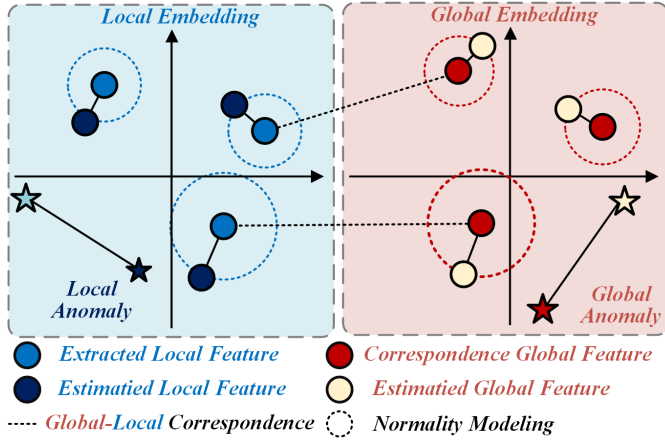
Local Embedding

Global Embedding

Local Anomaly

Global Anomaly

Extracted Local Feature

Correspondence Global Feature

Estimatied Local Feature

Estimatied Global Feature

Global-Local Correspondence

Normality Modeling